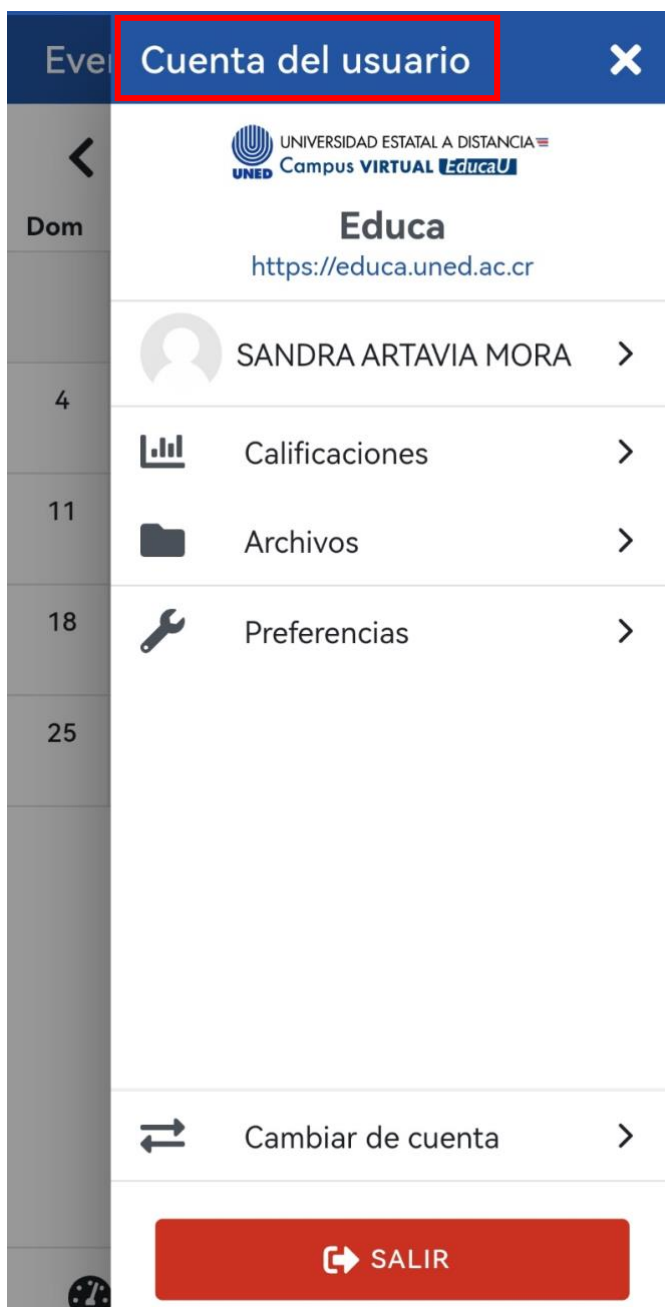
Ever

Cuenta del usuario

<

Dom

4

11

18

25

UNED UNIVERSIDAD ESTATAL A DISTANCIA Campus VIRTUAL EducaU

Educa
https://educa.uned.ac.cr

SANDRA ARTAVIA MORA >

Calificaciones >

Archivos >

Preferencias >

Cambiar de cuenta >

SALIR